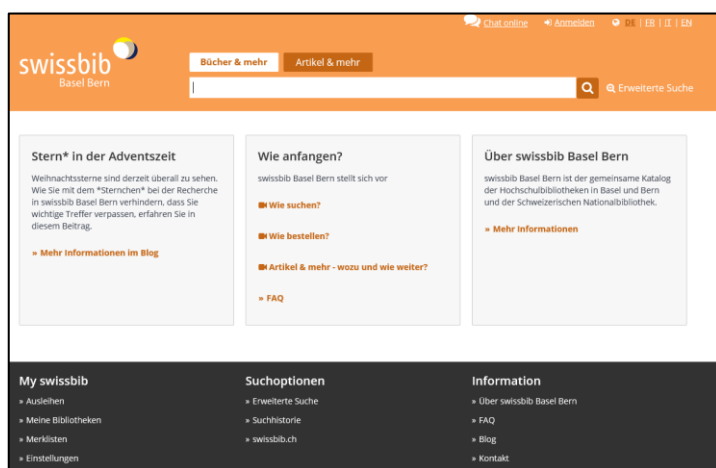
Chat online Anmelden DE | FR | IT | EN

swissbib
Basel Bern

Bücher & mehr Artikel & mehr

Erweiterte Suche

Stern* in der Adventszeit

Weihnachtssterne sind derzeit überall zu sehen. Wie Sie mit dem *Sternchen* bei der Recherche in swissbib Basel Bern verhindern, dass Sie wichtige Treffer verpassen, erfahren Sie in diesem Beitrag.

» Mehr Informationen im Blog

Wie anfangen?

swissbib Basel Bern stellt sich vor

Wie suchen?

Wie bestellen?

Artikel & mehr - wozu und wie weiter?

» FAQ

Über swissbib Basel Bern

swissbib Basel Bern ist der gemeinsame Katalog der Hochschulbibliotheken in Basel und Bern und der Schweizerischen Nationalbibliothek.

» Mehr Informationen

My swissbib

» Ausleihen
» Meine Bibliotheken
» Merklisten
» Einstellungen

Suchoptionen

» Erweiterte Suche
» Suchhistorie
» swissbib.ch

Information

» Über swissbib Basel Bern
» FAQ
» Blog
» Kontakt